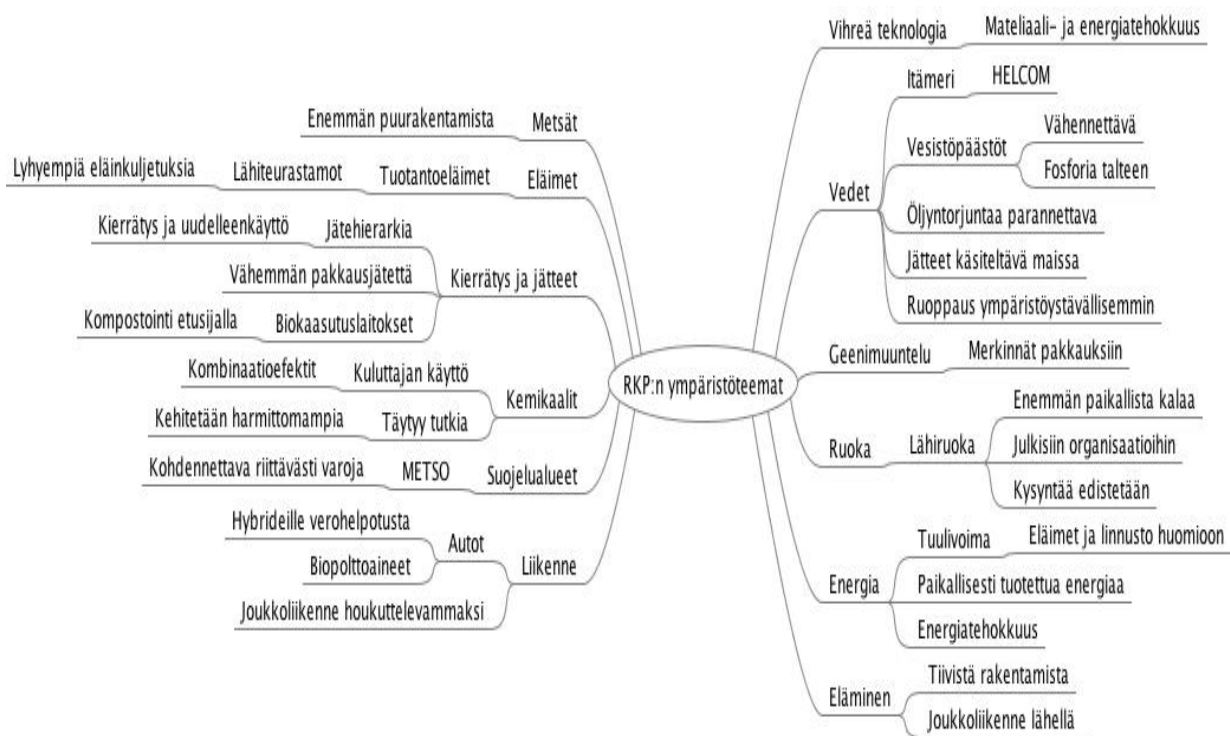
RKP:n ympäristöteemat

Metsät
Enemmän puurakentamista

Eläimet
Tuotantoeläimet
Lähiteurastamot
Lyhyempiä eläinkuljetuksia

Kierrätys ja jätteet
Jätehierarkia
Kierrätys ja uudelleenkäyttö
Vähemmän pakkausjätettä
Biokaasutuslaitokset
Kompostointi etusijalla

Kemikaalit
Kuluttajan käyttö
Kombinaatioefektit
Täytyy tutkia
Kehitetään harmittomampia

Suojelualueet
METSO
Kohdennettava riittävästi varoja

Liikenne
Autot
Hybrideille verohelpotusta
Biopolttoaineet
Joukkoliikenne houkuttelevammaksi

Vihreä teknologia
Mateliaali- ja energiatehokkuus

Vedet
Itämeri
HELCOM
Vesistöpäästöt
Vähennettävä
Fosforia talteen
Öljyntorjuntaa parannettava
Jätteet käsiteltävä maissa
Ruoppaus ympäristöystävällisemmin

Geenimuuntelu
Merkinnät pakkauksiin

Ruoka
Lähiruoka
Enemmän paikallista kalaa
Julkisiin organisaatioihin
Kysyntää edistetään

Energia
Tuulivoima
Eläimet ja linnusto huomioon
Paikallisesti tuotettua energiaa
Energiatehokkuus

Eläminen
Tiivistä rakentamista
Joukkoliikenne lähellä